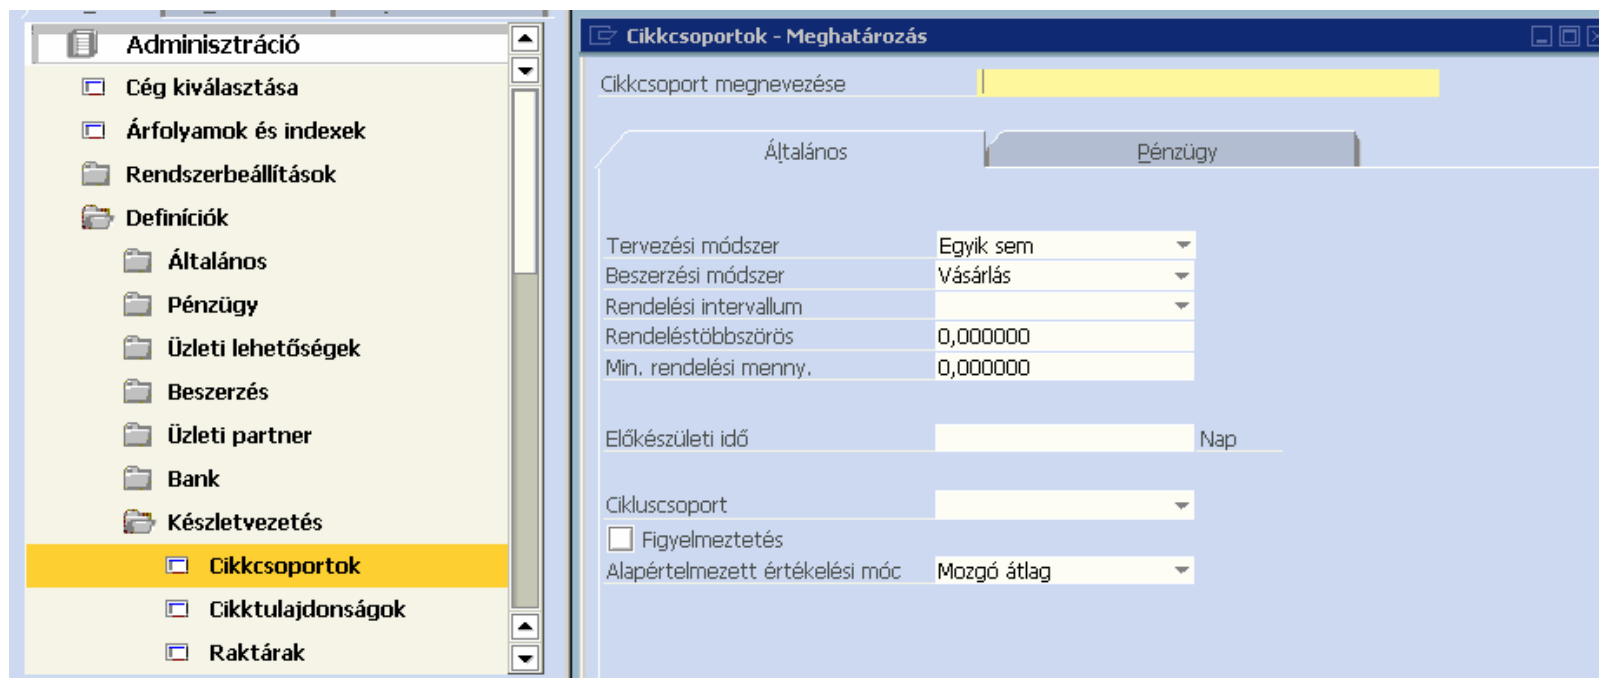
Adminisztráció
Cég kiválasztása
Árfolyamok és indexek
Rendszerbeállítások
Definíciók
Általános
Pénzügy
Üzleti lehetőségek
Beszerzés
Üzleti partner
Bank
Készletvezetés
Cikkcsoportok
Cikktulajdonságok
Raktárak

Cikkcsoportok - Meghatározás

Cikkcsoport megnevezése

Általános
Pénzügy

Tervezési módszer | Egyik sem
Beszerzési módszer | Vásárlás
Rendelési intervallum
Rendeléstöbbszörös | 0,000000
Min. rendelési menny. | 0,000000

Előkészületi idő | Nap

Cikluscsoport
Figyelmeztetés
Alapértelmezett értékelési móc | Mozgó átlag